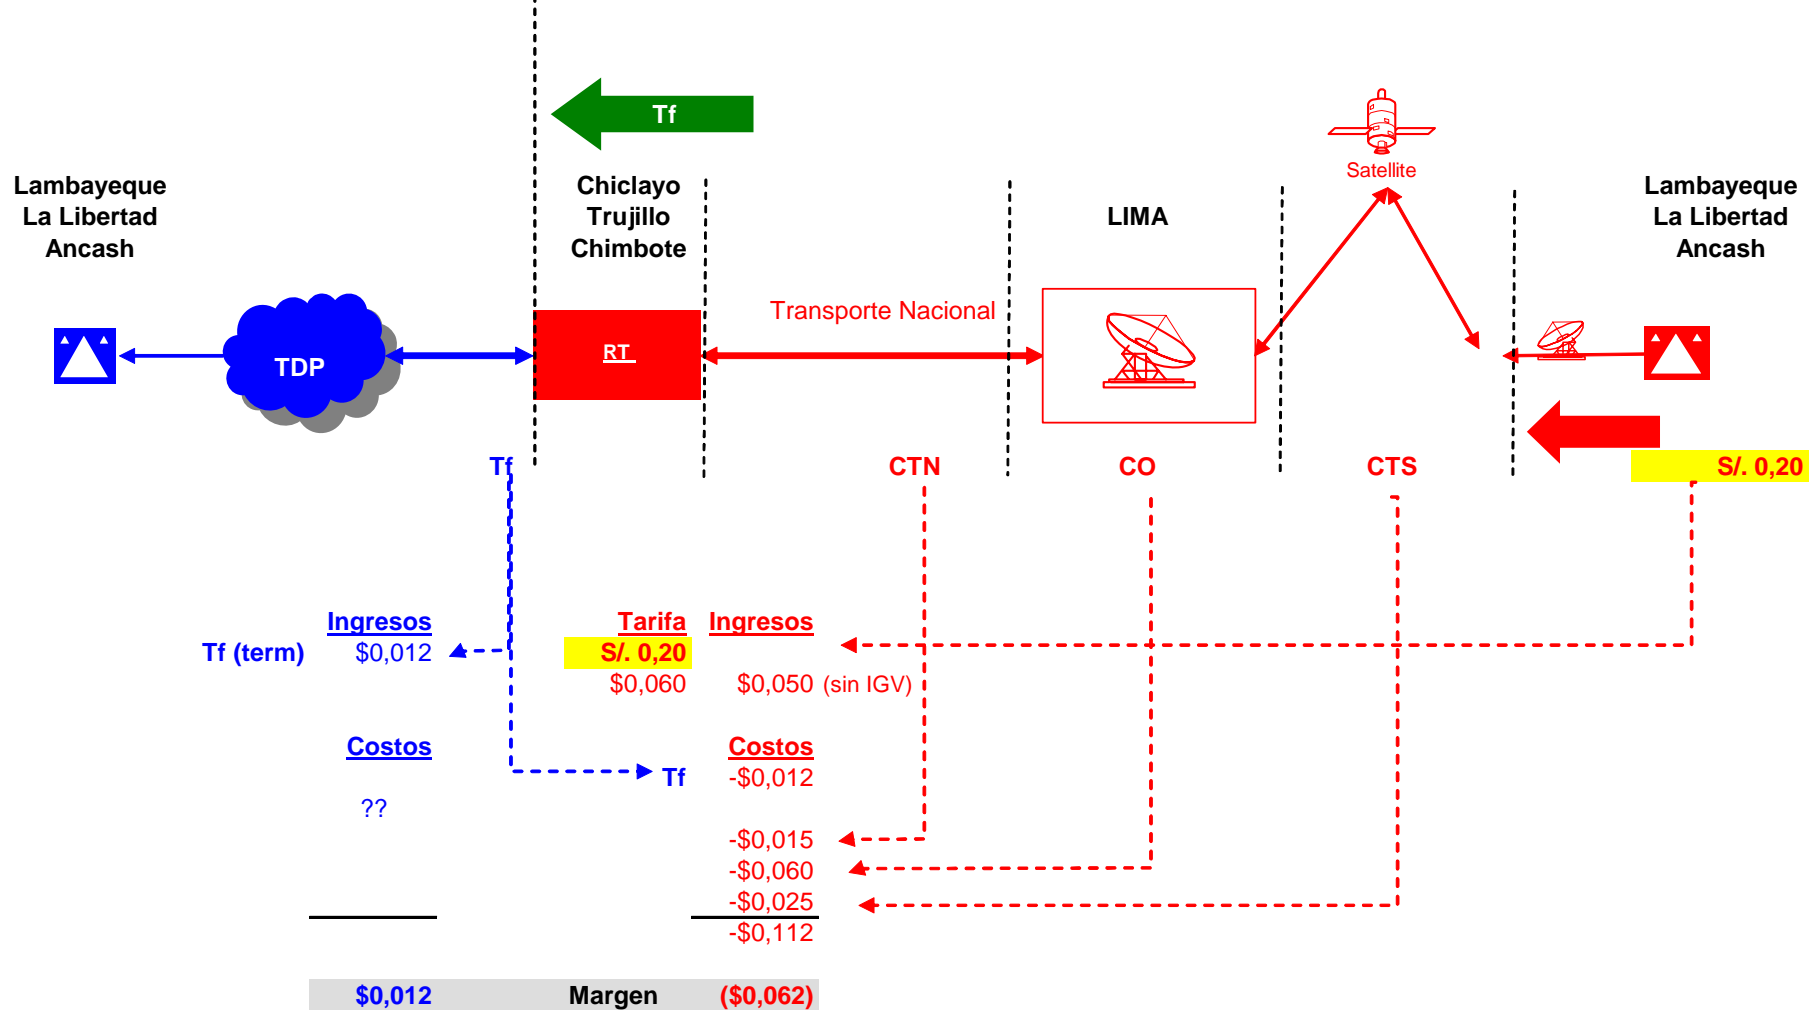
Tf

Lambayeque
La Libertad
Ancash

Chiclayo
Trujillo
Chimbote

LIMA

Satellite

Lambayeque
La Libertad
Ancash

TDP

RT

Transporte Nacional

Tf

CTN

CO

CTS

S/. 0,20

Ingresos
Tf (term) $0,012

Tarifa
S/. 0,20
$0,060

Ingresos
$0,050 (sin IGV)

Costos

??

Tf

Costos
-$0,012

-$0,015
-$0,060
-$0,025
-$0,112

$0,012 Margen ($0,062)